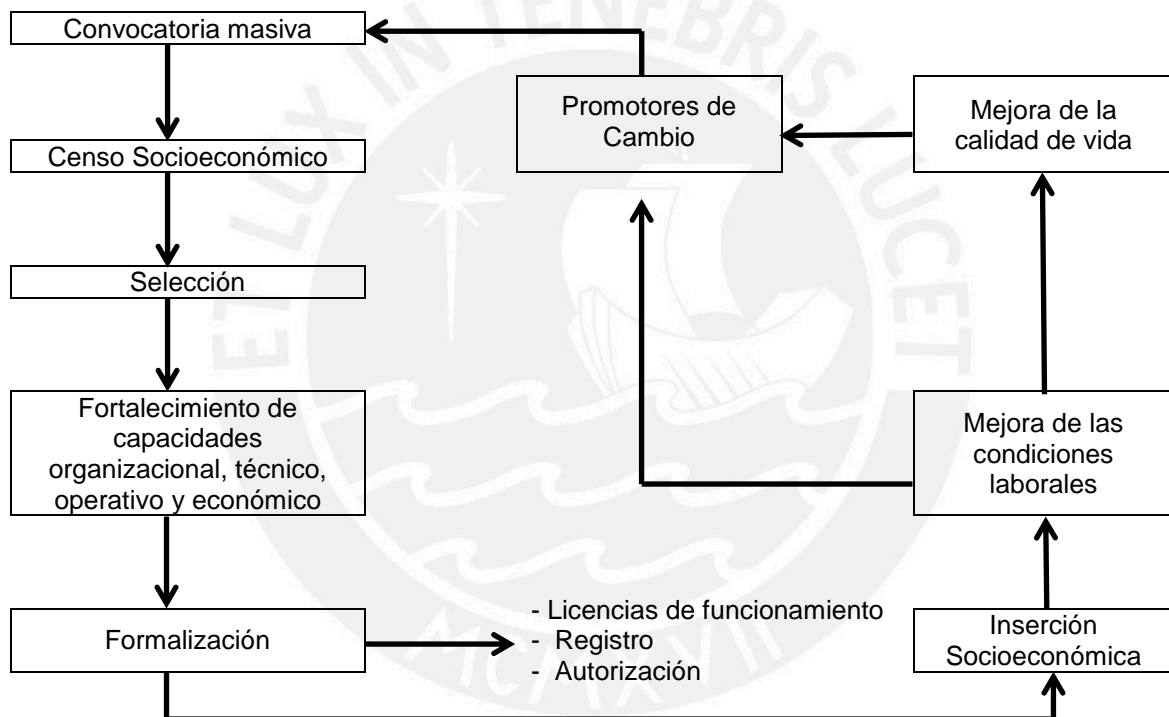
Convocatoria masiva

Censo Socioeconómico

Selección

Fortalecimiento de capacidades organizacional, técnico, operativo y económico

Formalización

- Licencias de funcionamiento
- Registro
- Autorización

Promotores de Cambio

Mejora de la calidad de vida

Mejora de las condiciones laborales

Inserción Socioeconómica